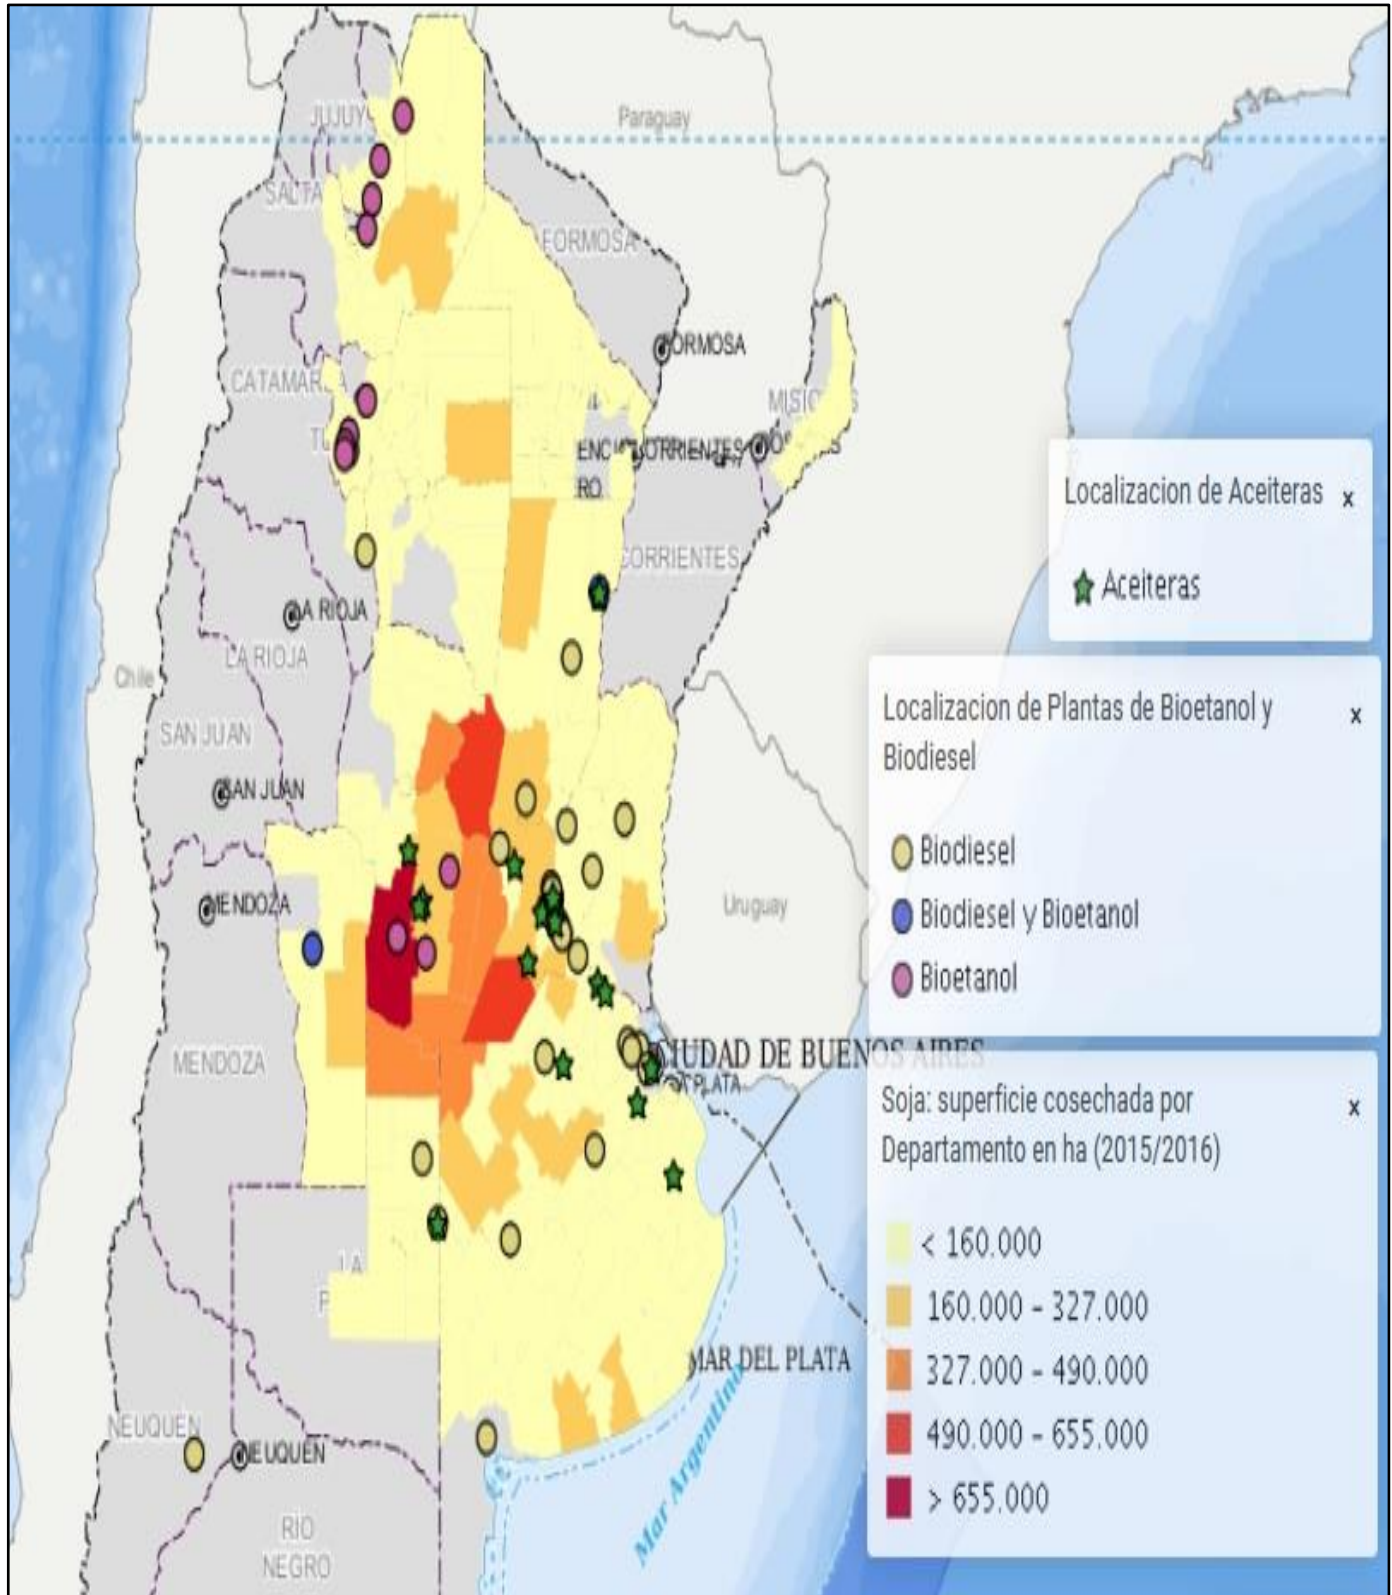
Paraguay

JUJUY

SALTA

FORMOSA

FORMOSA

CATAMAR

MISIONES

TU

RESISTENCIA CORRIENTES

CORRIENTES

LA RIOJA

LA RIOJA

Chile

SAN JUAN

SAN JUAN

MENDOZA

Uruguay

MENDOZA

CIUDAD DE BUENOS AIRES

LA PLATA

MAR DEL PLATA

Mar Argentino

NEUQUEN

NEUQUEN

RIO NEGRO

Localizacion de Aceiteras ×

Aceiteras

Localizacion de Plantas de Bioetanol y Biodiesel ×

Biodiesel

Biodiesel y Bioetanol

Bioetanol

Soja: superficie cosechada por Departamento en ha (2015/2016) ×

< 160.000

160.000 - 327.000

327.000 - 490.000

490.000 - 655.000

> 655.000